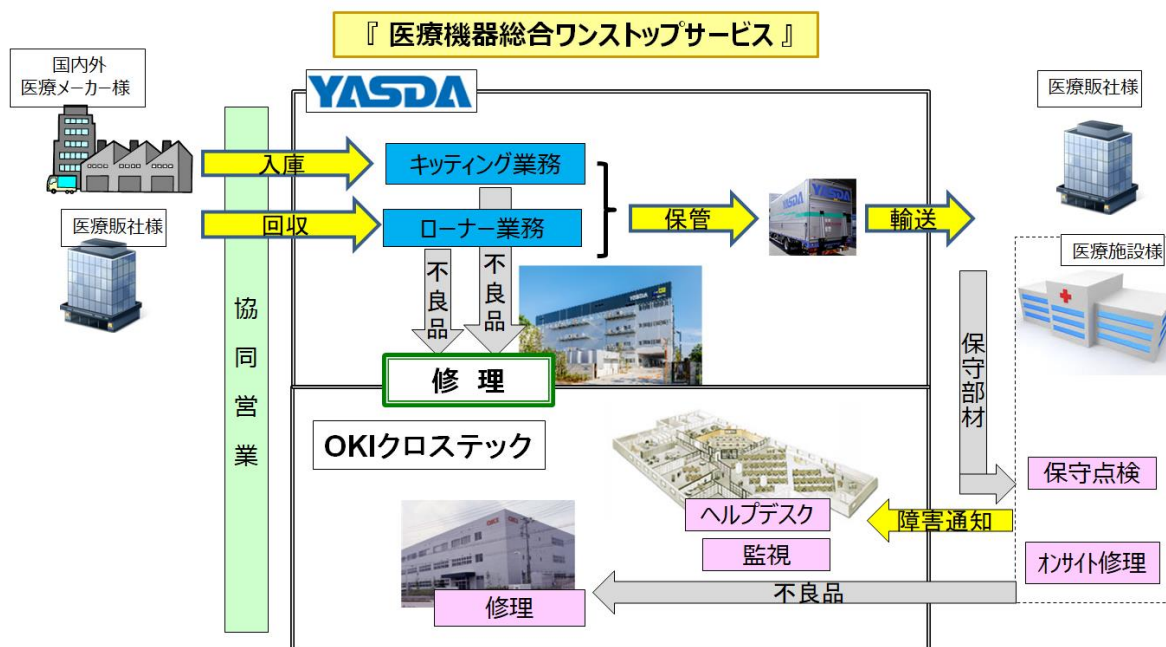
『 医療機器総合ワンストップサービス 』

国内外
医療メーカー様

YASDA

医療販社様

入庫

キッティング業務

回収

ローナー業務

保管

輸送

医療販社様

医療施設様

協同営業

不良品

不良品

修 理

保守部材

OKIクロステック

保守点検

ヘルプデスク

障害通知

監視

オンサイト修理

不良品

修理